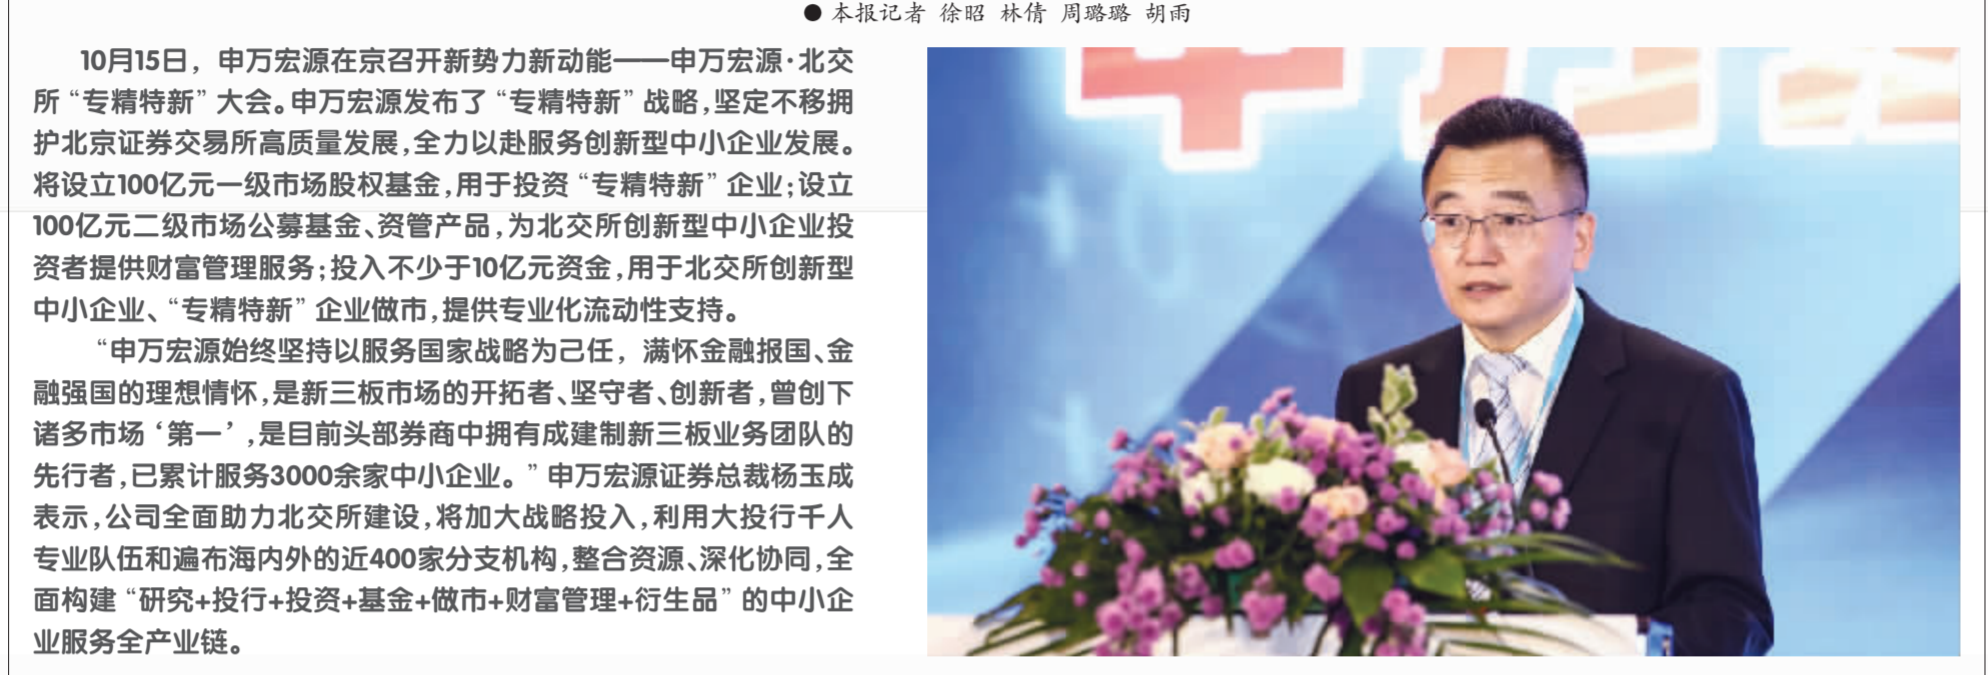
● 本报记者 徐昭 林倩 周璐璐 胡雨

10月15日，申万宏源在京召开新势力新动能——申万宏源·北交所“专精特新”大会。申万宏源发布了“专精特新”战略，坚定不移拥护北京证券交易所高质量发展，全力以赴服务创新型中小企业发展。将设立100亿元一级市场股权基金，用于投资“专精特新”企业；设立100亿元二级市场公募基金、资管产品，为北交所创新型中小企业投资者提供财富管理服务；投入不少于10亿元资金，用于北交所创新型中小企业、“专精特新”企业做市，提供专业化流动性支持。

“申万宏源始终坚持以服务国家战略为己任，满怀金融报国、金融强国的理想情怀，是新三板市场的开拓者、坚守者、创新者，曾创下诸多市场‘第一’，是目前头部券商中拥有成建制新三板业务团队的先行者，已累计服务3000余家中小企业。”申万宏源证券总裁杨玉成表示，公司全面助力北交所建设，将加大战略投入，利用大投行千人专业队伍和遍布海内外的近400家分支机构，整合资源、深化协同，全面构建“研究+投行+投资+基金+做市+财富管理+衍生品”的中小企业服务全产业链。